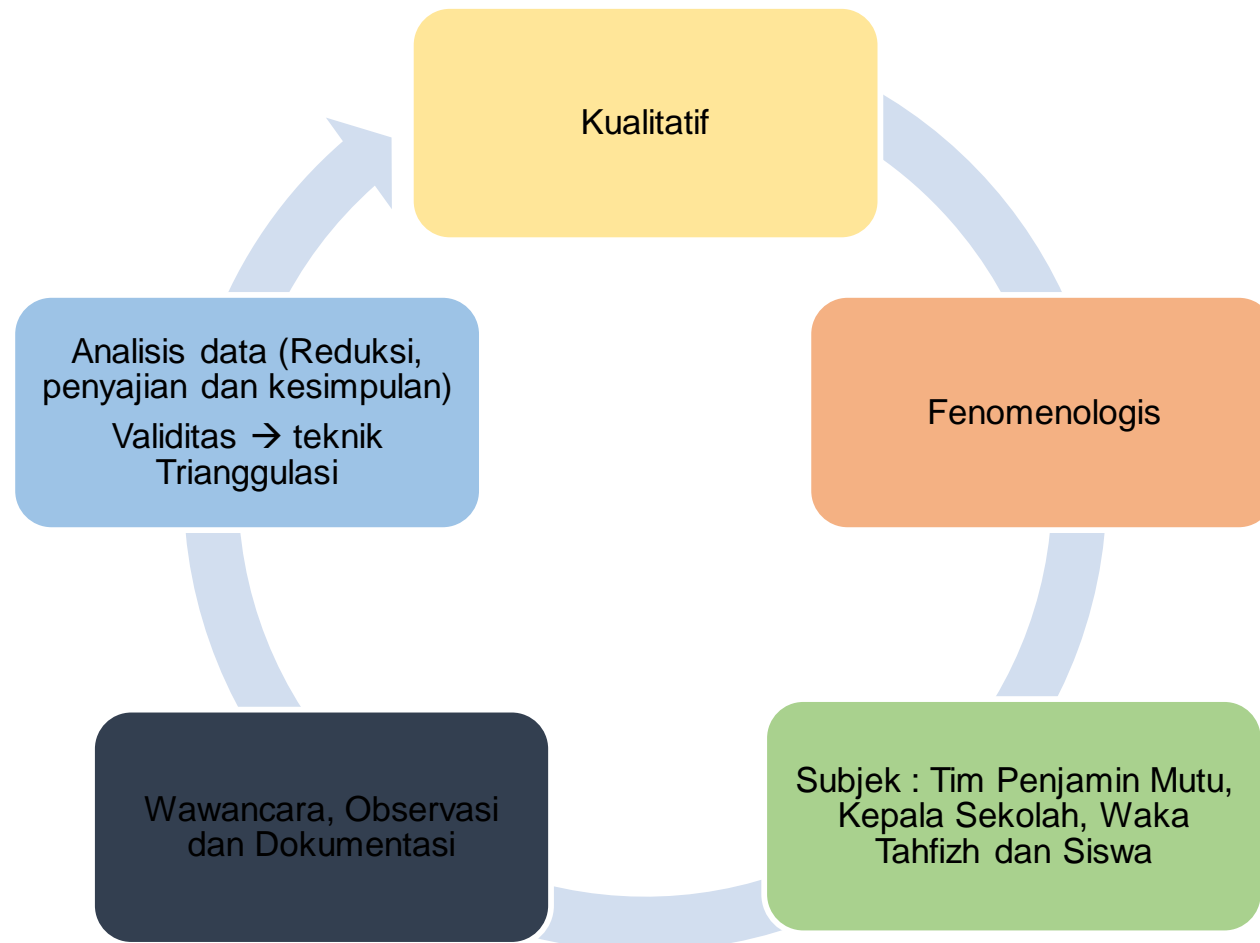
Kualitatif

Fenomenologis

Subjek : Tim Penjamin Mutu, Kepala Sekolah, Waka Tahfizh dan Siswa

Wawancara, Observasi dan Dokumentasi

Analisis data (Reduksi, penyajian dan kesimpulan)

Validitas → teknik Trianggulasi